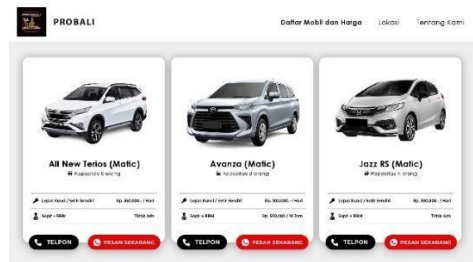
PROBALI

Daftar Mobil dan Harga Lokasi Tentang Kami

All New Terios (Matic)
Kapasitas 8 orang
Lepas Kunci / Setir Sendiri Rp. 350.000,- / Hari
Supir + BBM Tidak Ada
TELPON
PESAN SEKARANG

Avanza (Matic)
Kapasitas 8 orang
Lepas Kunci / Setir Sendiri Rp. 300.000,- / Hari
Supir + BBM Rp. 550.000 / 10 Jam
TELPON
PESAN SEKARANG

Jazz RS (Matic)
Kapasitas 5 orang
Lepas Kunci / Setir Sendiri Rp. 350.000,- / Hari
Supir + BBM Tidak Ada
TELPON
PESAN SEKARANG